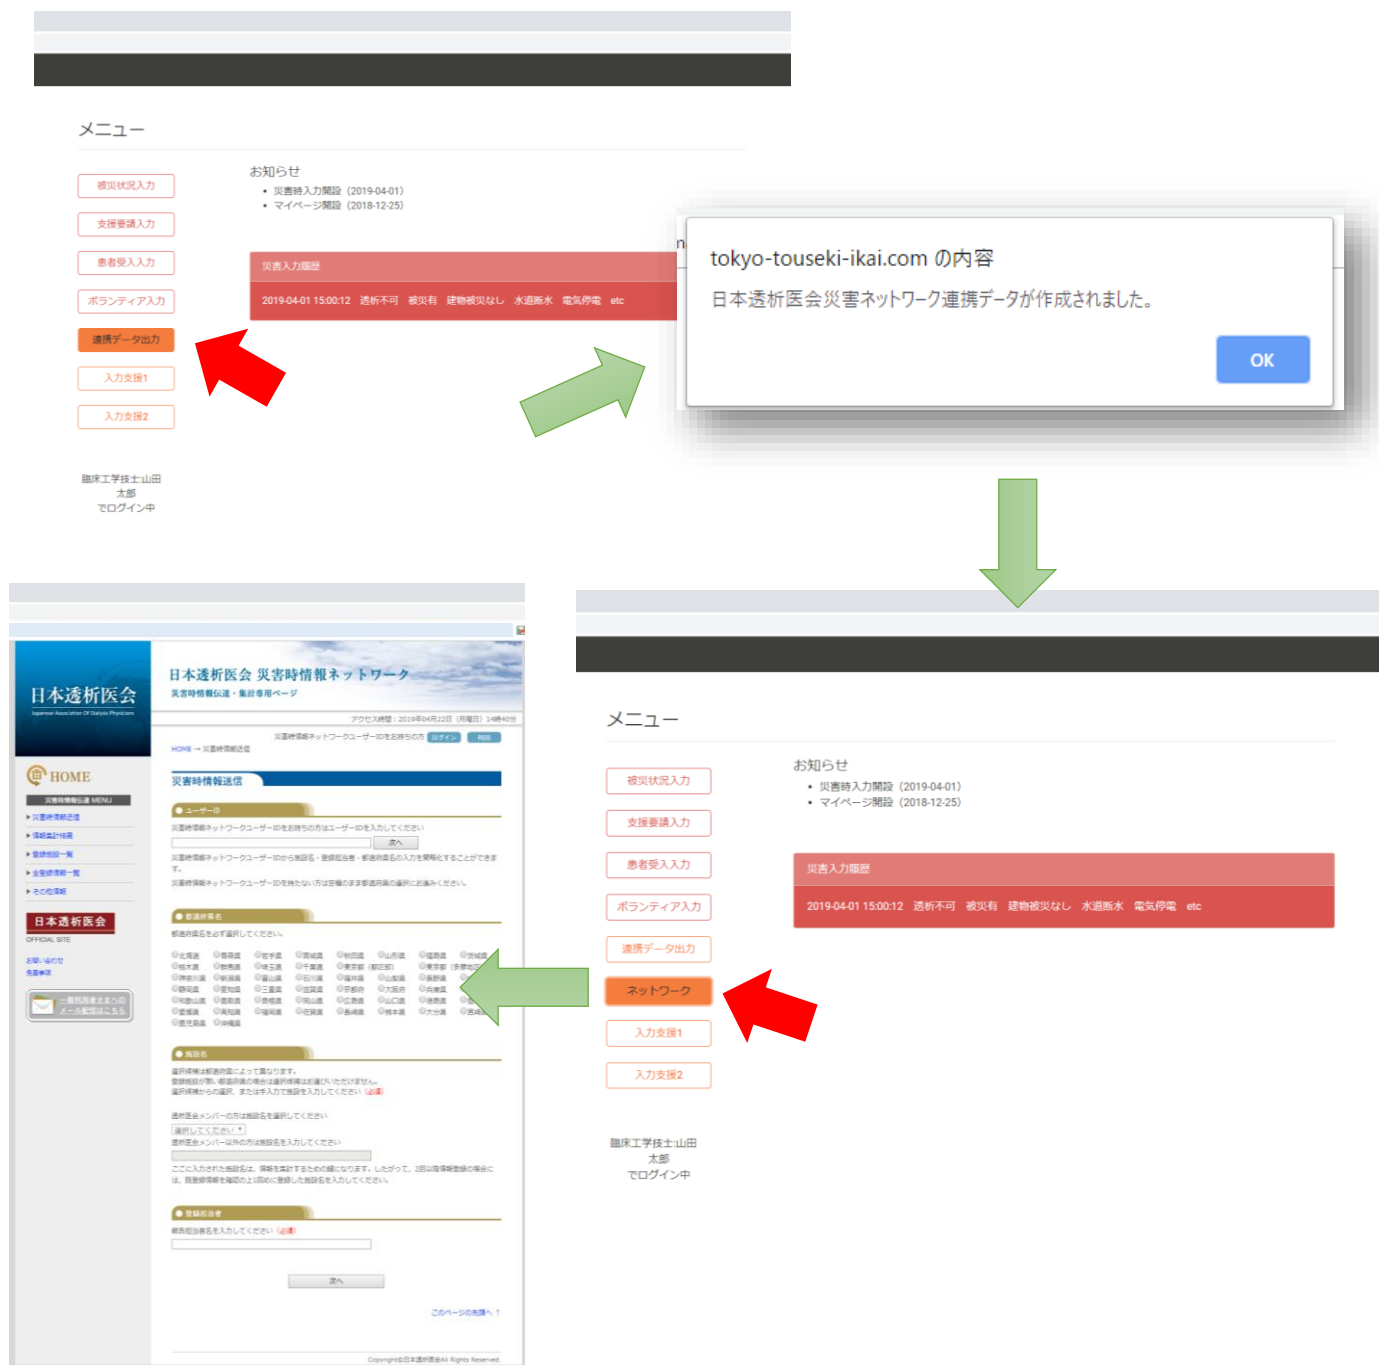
メニュー

被災状況入力
支援要請入力
患者受入入力
ボランティア入力
連携データ出力
入力支援1
入力支援2

臨床工学技士山田 太郎 でログイン中

お知らせ
• 災害時入力開設（2019-04-01）
• マイページ開設（2018-12-25）

災害入力履歴
2019-04-01 15:00:12 透析不可 被災有 建物被災なし 水道断水 電気停電 etc

tokyo-touseki-ikai.com の内容
日本透析医会災害ネットワーク連携データが作成されました。
OK

メニュー

被災状況入力
支援要請入力
患者受入入力
ボランティア入力
連携データ出力
ネットワーク
入力支援1
入力支援2

臨床工学技士山田 太郎 でログイン中

お知らせ
• 災害時入力開設（2019-04-01）
• マイページ開設（2018-12-25）

災害入力履歴
2019-04-01 15:00:12 透析不可 被災有 建物被災なし 水道断水 電気停電 etc

日本透析医会
Japanese Association of Dialysis Physicians
日本透析医会 災害時情報ネットワーク
災害時情報伝達・集計専用ページ
HOME
災害時情報伝達 MENU
日本透析医会
OFFICIAL SITE
HOME → 災害時情報送信
災害時情報送信
ユーザーID
都道府県名
施設名
登録担当者
次へ
このページの先頭へ ↑
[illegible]